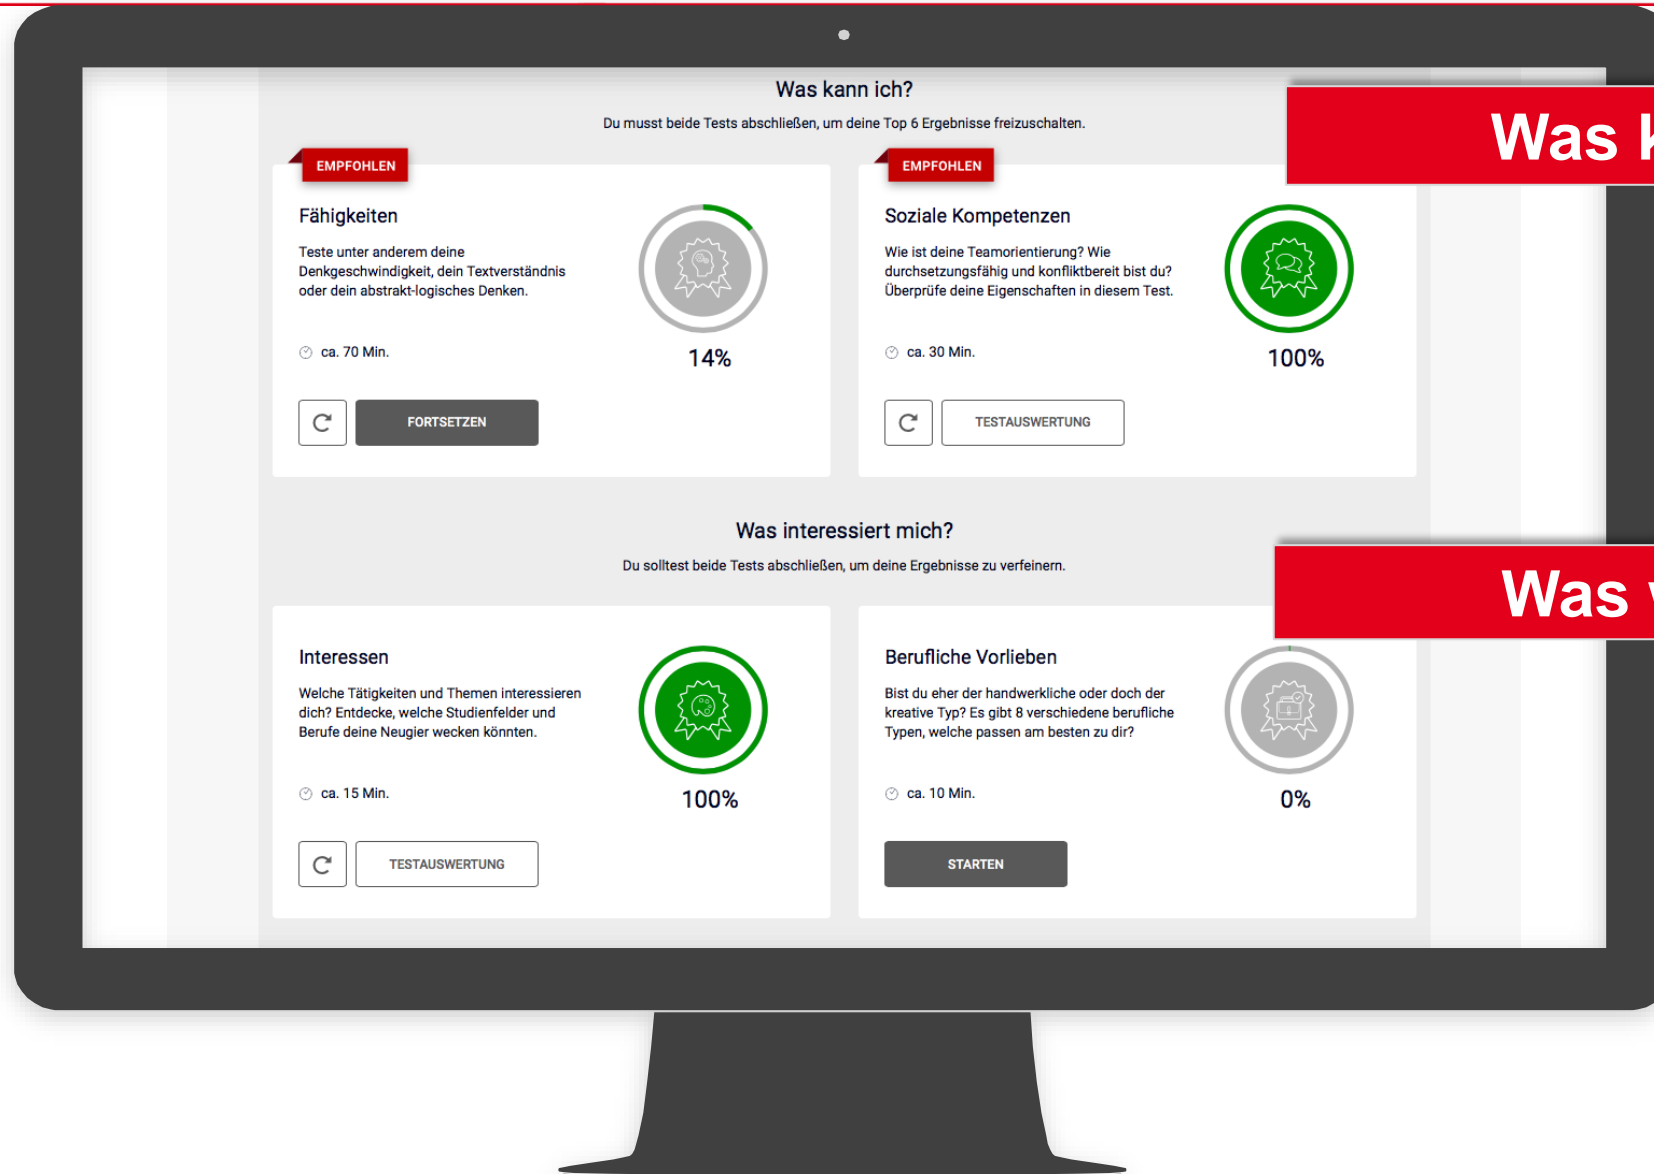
Was kann ich?

Du musst beide Tests abschließen, um deine Top 6 Ergebnisse freizuschalten.

Was k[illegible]

EMPFOHLEN

Fähigkeiten

Teste unter anderem deine Denkgeschwindigkeit, dein Textverständnis oder dein abstrakt-logisches Denken.

ca. 70 Min.

14%

FORTSETZEN

EMPFOHLEN

Soziale Kompetenzen

Wie ist deine Teamorientierung? Wie durchsetzungsfähig und konfliktbereit bist du? Überprüfe deine Eigenschaften in diesem Test.

ca. 30 Min.

100%

TESTAUSWERTUNG

Was interessiert mich?

Du solltest beide Tests abschließen, um deine Ergebnisse zu verfeinern.

Was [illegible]

Interessen

Welche Tätigkeiten und Themen interessieren dich? Entdecke, welche Studienfelder und Berufe deine Neugier wecken könnten.

ca. 15 Min.

100%

TESTAUSWERTUNG

Berufliche Vorlieben

Bist du eher der handwerkliche oder doch der kreative Typ? Es gibt 8 verschiedene berufliche Typen, welche passen am besten zu dir?

ca. 10 Min.

0%

STARTEN